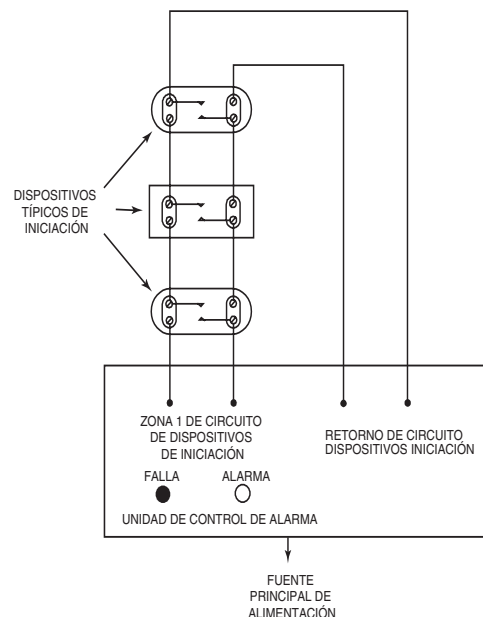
DISPOSITIVOS TÍPICOS DE INICIACIÓN

ZONA 1 DE CIRCUITO DE DISPOSITIVOS DE INICIACIÓN

RETORNO DE CIRCUITO DISPOSITIVOS INICIACIÓN

FALLA

ALARMA

UNIDAD DE CONTROL DE ALARMA

FUENTE PRINCIPAL DE ALIMENTACIÓN